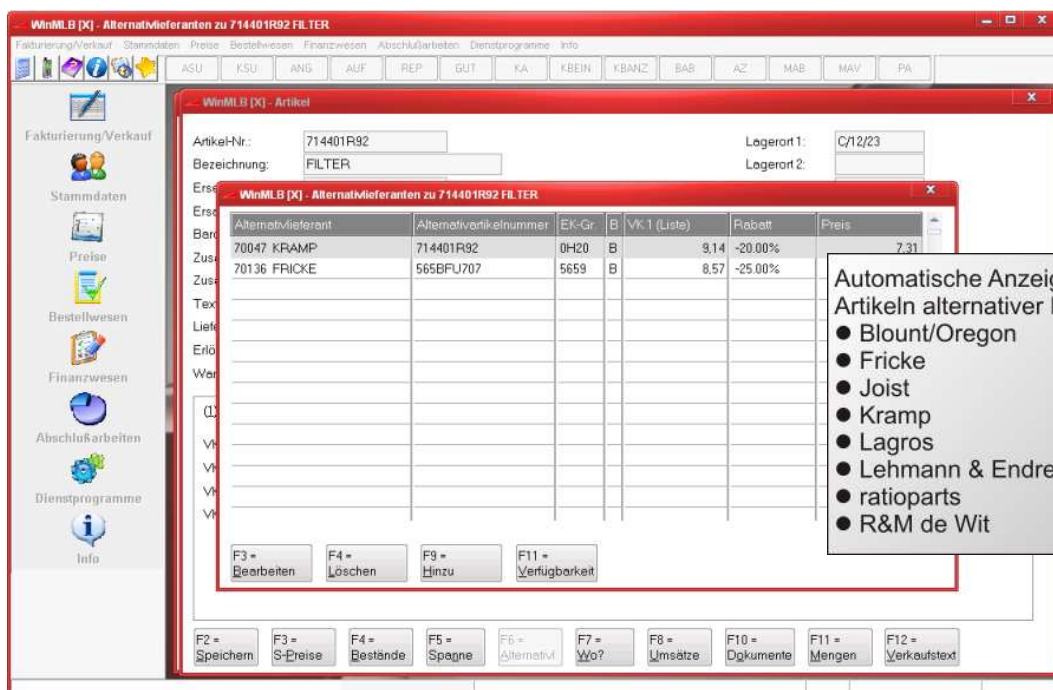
WinMLB [X] - Alternativlieferanten zu 714401R92 FILTER

Fakturierung/Verkauf Stammdaten Preise Bestellwesen Finanzwesen Abschlußarbeiten Dienstprogramme Info

ASU KSU ANG AUF REP GUT KA KBEIN KBANZ BAB AZ MAB MAV PA

Fakturierung/Verkauf
Stammdaten
Preise
Bestellwesen
Finanzwesen
Abschlußarbeiten
Dienstprogramme
Info

WinMLB [X] - Artikel

Artikel-Nr.: 714401R92
Bezeichnung: FILTER
Lagerort 1: C/12/23
Lagerort 2:

Ers
Ers
Bar
Zus
Zus
Tex
Lief
Erlö
War

(1)
VK
VK
VK
VK

WinMLB [X] - Alternativlieferanten zu 714401R92 FILTER

| Alternativlieferant | Alternativartikelnummer | EK-Gr. | B | VK 1 (Liste) | Rabatt | Preis |
|---|---|---|---|---|---|---|
| 70047 KRAMP | 714401R92 | 0H20 | B | 9,14 | -20,00% | 7,31 |
| 70136 FRICKE | 565BFU707 | 5659 | B | 8,57 | -25,00% | |

F3 = Bearbeiten
F4 = Löschen
F9 = Hinzu
F11 = Verfügbarkeit

Automatische Anzeig
Artikeln alternativer
● Blount/Oregon
● Fricke
● Joist
● Kramp
● Lagros
● Lehmann & Endre
● ratioparts
● R&M de Wit

F2 = Speichern
F3 = S-Preise
F4 = Bestände
F5 = Spanne
F6 = Alternativ
F7 = Wo?
F8 = Umsätze
F10 = Dokumente
F11 = Mengen
F12 = Verkaufstext